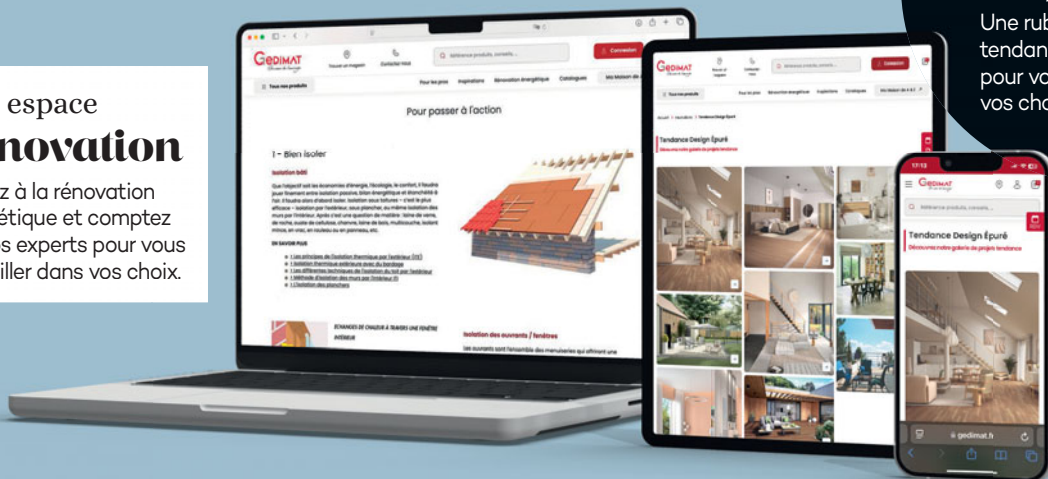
espace
novation

z à la rénovation
étique et comptez
s experts pour vous
iller dans vos choix.

Une rub
tendan
pour vo
vos cho

GEDIMAT
Trouver un magasin
Contactez-nous
Référence produits, conseils...
Connexion
Tous nos produits
Pour les pros
Inspirations
Rénovation énergétique
Catalogues
Ma Maison de A à Z
Pour passer à l'action
1 – Bien isoler
Isolation bâti
EN SAVOIR PLUS
Isolation des ouvrants / fenêtres
Les ouvrants sont l'ensemble des menuiseries qui offrent une

GEDIMAT
Connexion
Tous nos produits
Pour les pros
Rénovation énergétique
Inspirations
Catalogues
Ma Maison de A à Z
Tendance Design Épuré
Découvrez notre galerie de projets tendance

17:13
GEDIMAT
Référence produits, conseils...
Tendance Design Épuré
Découvrez notre galerie de projets tendance
gedimat.fr